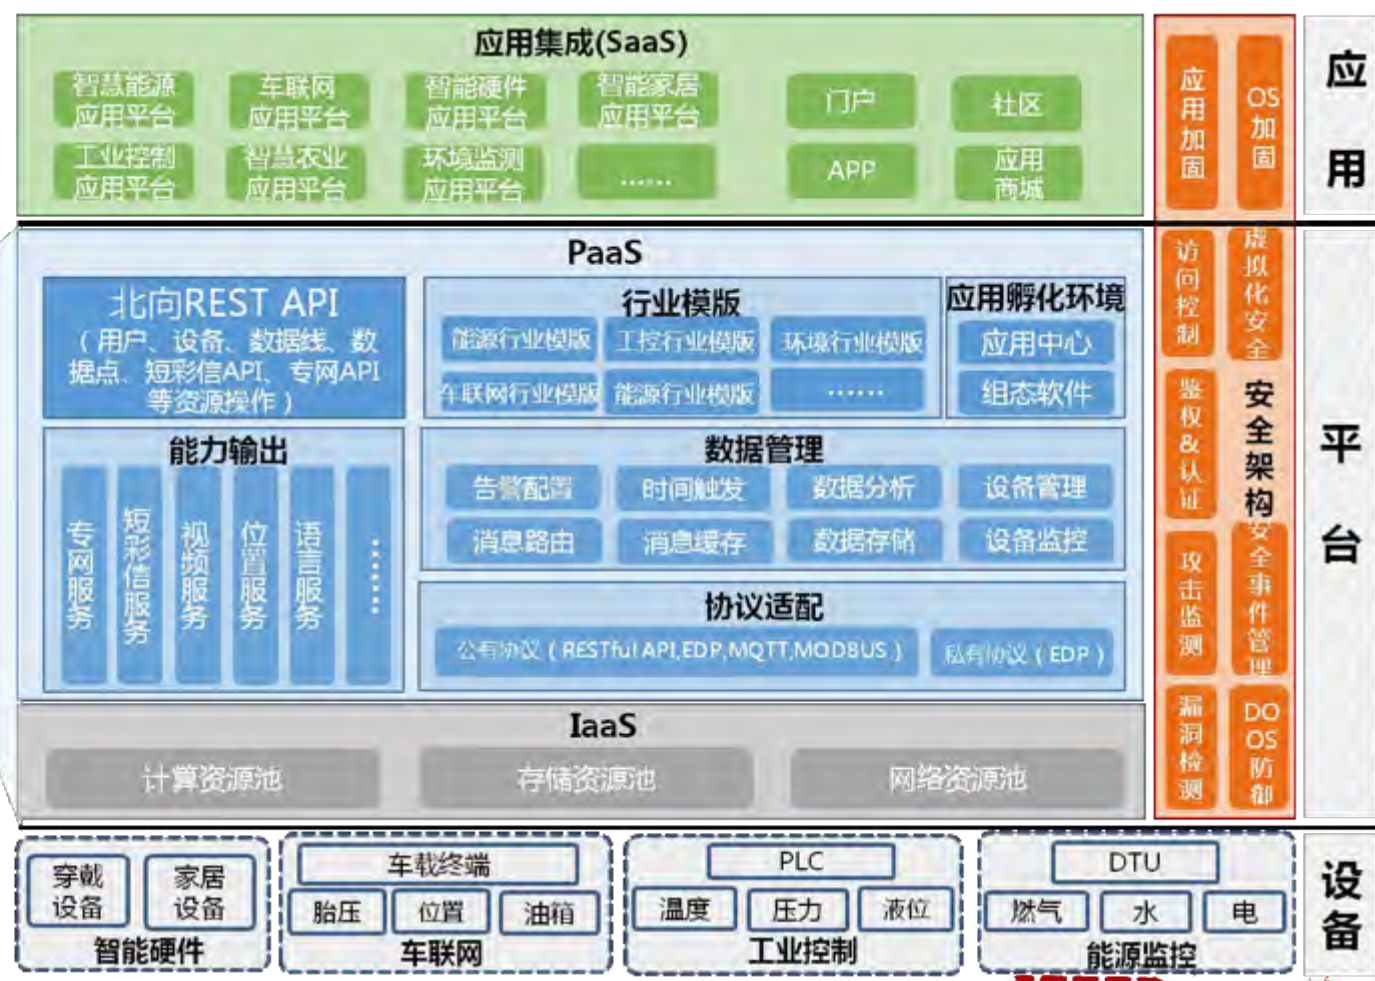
应用集成(SaaS)

智慧能源应用平台
车联网应用平台
智能硬件应用平台
智能家居应用平台
门户
社区
工业控制应用平台
智慧农业应用平台
环境监测应用平台
……
APP
应用商城

应用加固
OS加固

应用

PaaS

北向REST API（用户、设备、数据线、数据点、短彩信API、专网API等资源操作）

行业模版
能源行业模版
工控行业模版
环境行业模版
车联网行业模版
能源行业模版
……

应用孵化环境
应用中心
组态软件

能力输出
专网服务
短彩信服务
视频服务
位置服务
语言服务
……

数据管理
告警配置
时间触发
数据分析
设备管理
消息路由
消息缓存
数据存储
设备监控

协议适配
公有协议（RESTful API,EDP,MQTT,MODBUS）
私有协议（EDP）

IaaS
计算资源池
存储资源池
网络资源池

访问控制
虚拟化安全
鉴权&认证
安全架构
攻击监测
安全事件管理
漏洞检测
DDOS防御

平台

穿戴设备
家居设备
智能硬件

车载终端
胎压
位置
油箱
车联网

PLC
温度
压力
液位
工业控制

DTU
燃气
水
电
能源监控

设备